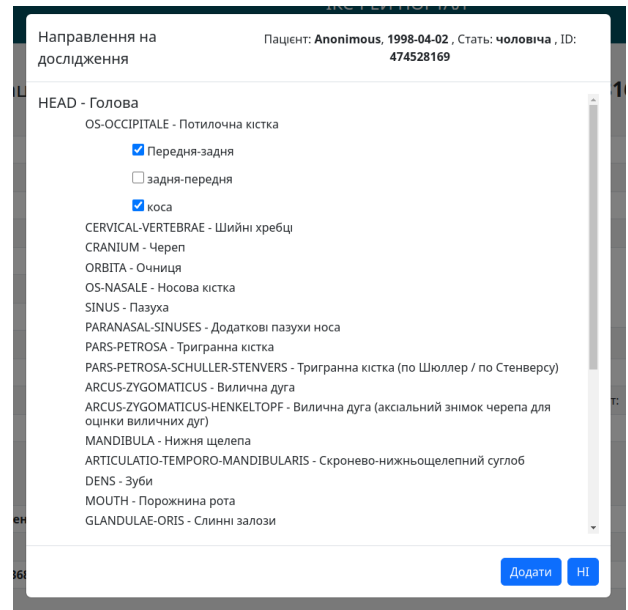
Направлення на дослідження

Пацієнт: **Anonimous, 1998-04-02** , Стать: **чоловіча** , ID: **474528169**

HEAD - Голова

OS-OCCIPITALE - Потилочна кістка

☑ Передня-задня

☐ задня-передня

☑ коса

CERVICAL-VERTEBRAE - Шийні хребці

CRANIUM - Череп

ORBITA - Очниця

OS-NASALE - Носова кістка

SINUS - Пазуха

PARANASAL-SINUSES - Додаткові пазухи носа

PARS-PETROSA - Триграння кістка

PARS-PETROSA-SCHULLER-STENVERS - Триграння кістка (по Шюллер / по Стенверсу)

ARCUS-ZYGOMATICUS - Вилична дуга

ARCUS-ZYGOMATICUS-HENKELTOPF - Вилична дуга (аксіальний знімок черепа для оцінки виличних дуг)

MANDIBULA - Нижня щелепа

ARTICULATIO-TEMPORO-MANDIBULARIS - Скронево-нижньощелепний суглоб

DENS - Зуби

MOUTH - Порожнина рота

GLANDULAE-ORIS - Слинні залози

Додати

НІ